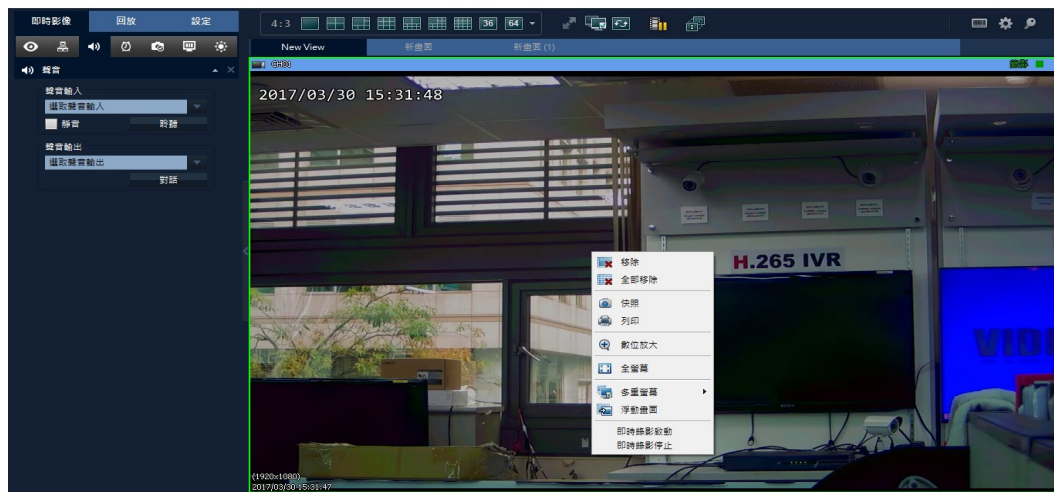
即時影像
回放
設定
4:3
36
64
聲音
聲音輸入
選取聲音輸入
靜音
聆聽
聲音輸出
選取聲音輸出
對話
New View
新畫面
新畫面 (1)
2017/03/30 15:31:48
H.265 IVR
移除
全部移除
快照
列印
數位放大
全螢幕
多重螢幕
浮動畫面
即時錄影啟動
即時錄影停止
(1920×1080)
2017/03/30 15:31:47